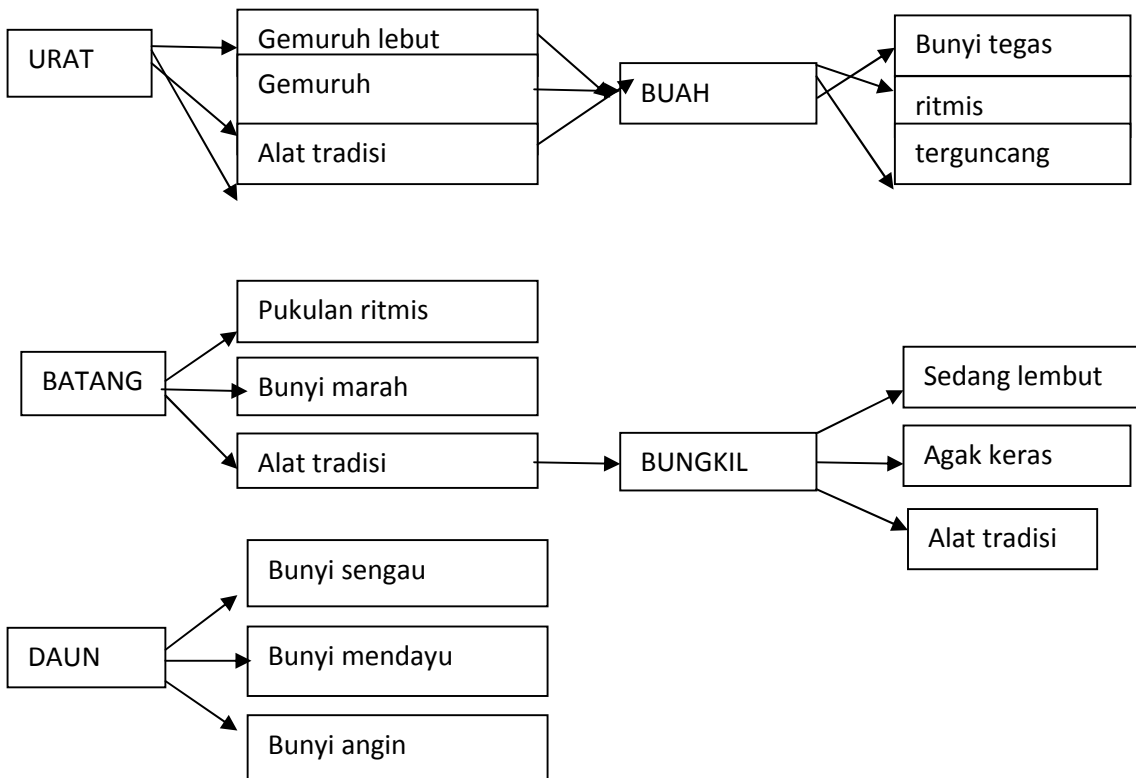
URAT

Gemuruh lebut

Gemuruh

Alat tradisi

BUAH

Bunyi tegas

ritmis

terguncang

BATANG

Pukulan ritmis

Bunyi marah

Alat tradisi

BUNGKIL

Sedang lembut

Agak keras

Alat tradisi

DAUN

Bunyi sengau

Bunyi mendayu

Bunyi angin